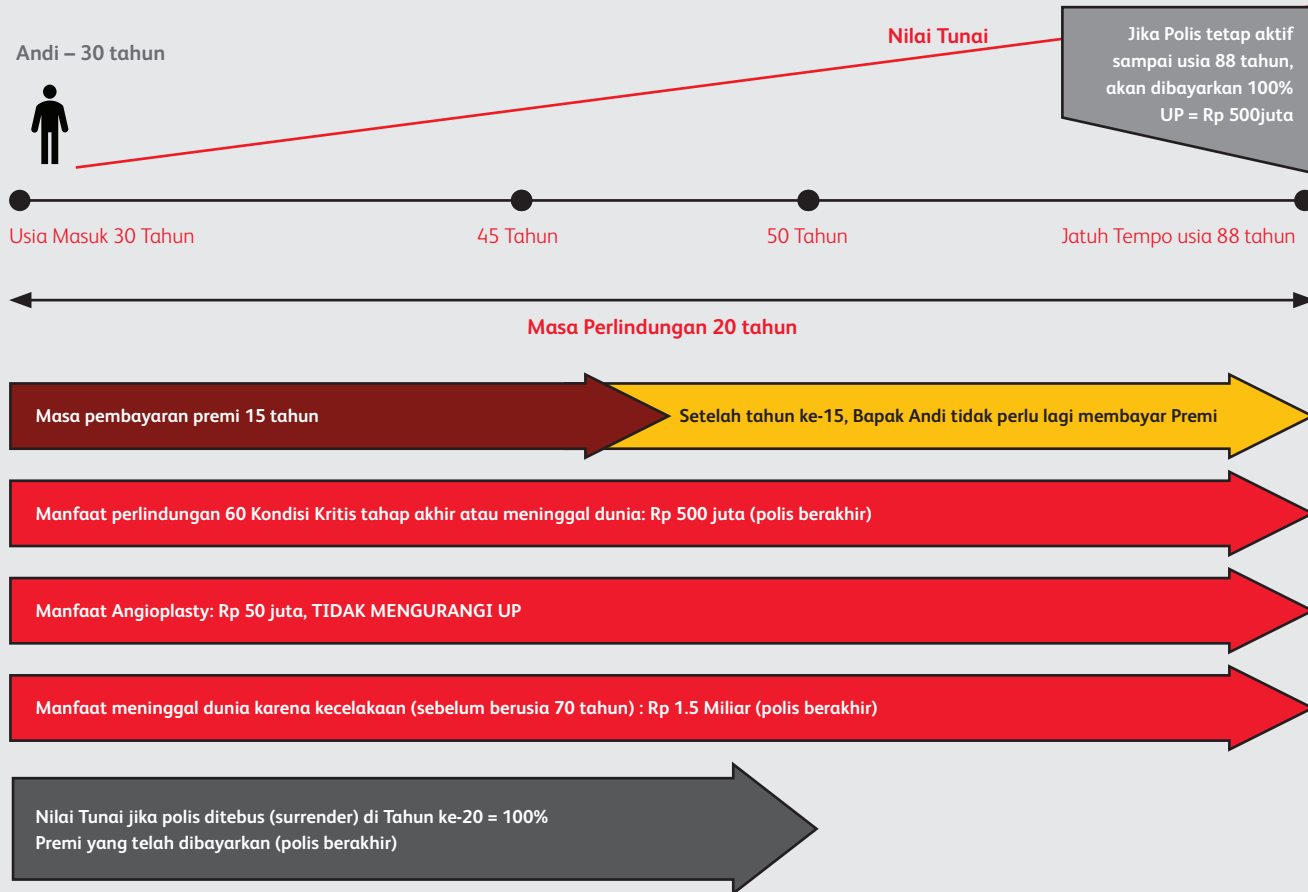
Andi – 30 tahun

Nilai Tunai

Jika Polis tetap aktif sampai usia 88 tahun, akan dibayarkan 100% UP = Rp 500juta

Usia Masuk 30 Tahun

45 Tahun

50 Tahun

Jatuh Tempo usia 88 tahun

Masa Perlindungan 20 tahun

Masa pembayaran premi 15 tahun

Setelah tahun ke-15, Bapak Andi tidak perlu lagi membayar Premi

Manfaat perlindungan 60 Kondisi Kritis tahap akhir atau meninggal dunia: Rp 500 juta (polis berakhir)

Manfaat Angioplasty: Rp 50 juta, TIDAK MENGURANGI UP

Manfaat meninggal dunia karena kecelakaan (sebelum berusia 70 tahun) : Rp 1.5 Miliar (polis berakhir)

Nilai Tunai jika polis ditebus (surrender) di Tahun ke-20 = 100%
Premi yang telah dibayarkan (polis berakhir)